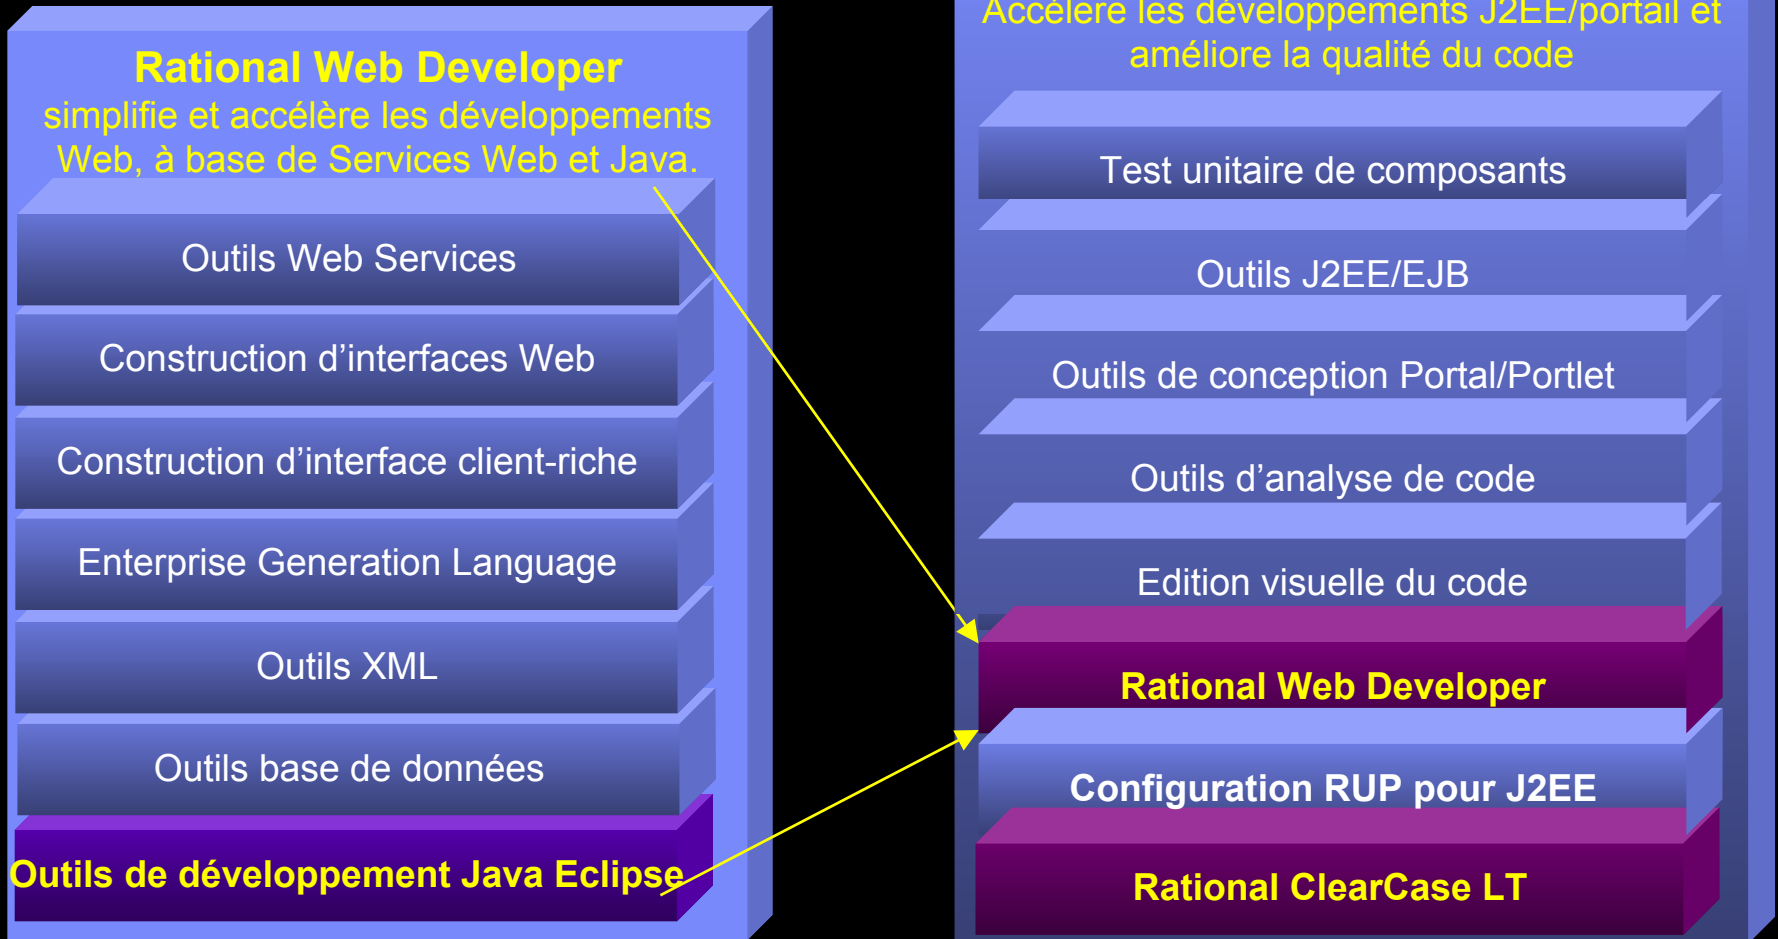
Rational Web Developer
simplifie et accélère les développements Web, à base de Services Web et Java.

Outils Web Services

Construction d’interfaces Web

Construction d’interface client-riche

Enterprise Generation Language

Outils XML

Outils base de données

Outils de développement Java Eclipse

Accélère les développements J2EE/portail et améliore la qualité du code

Test unitaire de composants

Outils J2EE/EJB

Outils de conception Portal/Portlet

Outils d’analyse de code

Edition visuelle du code

Rational Web Developer

Configuration RUP pour J2EE

Rational ClearCase LT